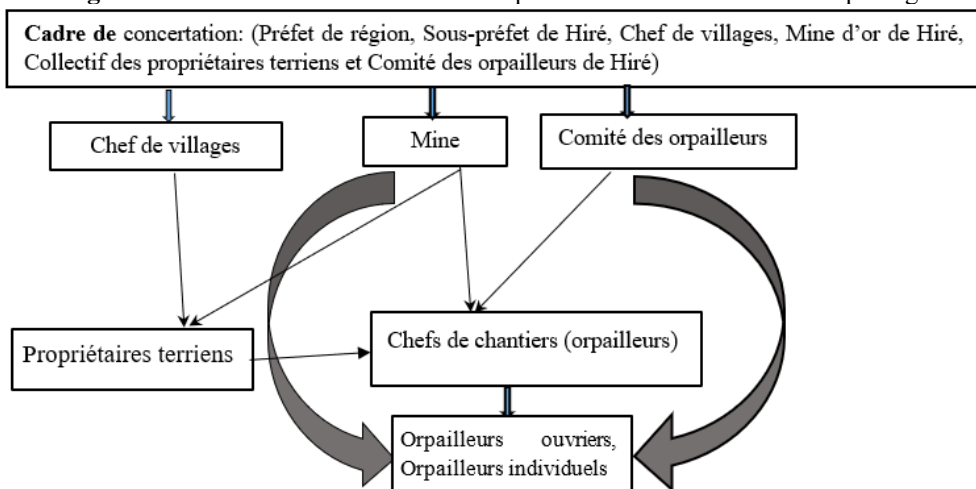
Cadre de concertation: (Préfet de région, Sous-préfet de Hiré, Chef de villages, Mine d'or de Hiré, Collectif des propriétaires terriens et Comité des orpailleurs de Hiré)

Chef de villages

Mine

Comité des orpailleurs

Propriétaires terriens

Chefs de chantiers (orpailleurs)

Orpailleurs ouvriers, Orpailleurs individuels